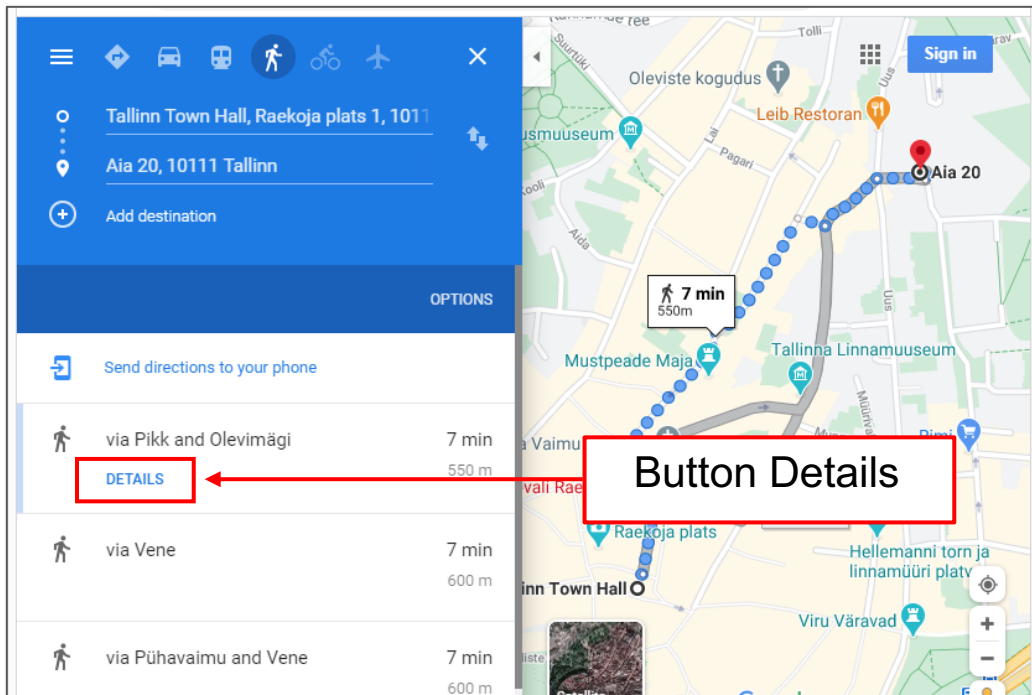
Tallinn Town Hall, Raekoja plats 1, 1011

Aia 20, 10111 Tallinn

Add destination

OPTIONS

Send directions to your phone

via Pikk and Olevimägi
7 min
550 m
DETAILS

via Vene
7 min
600 m

via Pühavaimu and Vene
7 min
600 m

Sign in

Oleviste kogudus

Leib Restoran

usmuuseum

Aia 20

7 min
550m

Mustpeade Maja

Tallinna Linnamuuseum

Button Details

Raekoja plats

Hellemanni torn ja linnamüüri platv

inn Town Hall

Viru Väravad

Tolli
Uus
Lai
Pagari
Aida
Rimi
Vaimu
vali Rae